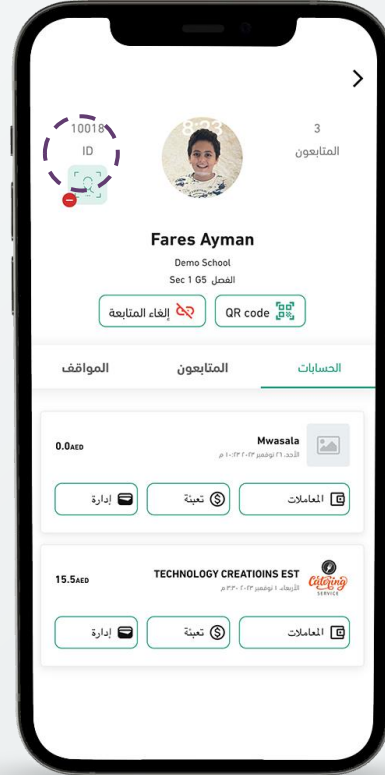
10018
ID

3
المتابعون

Fares Ayman
Demo School
الفصل Sec 1 G5

QR code
إلغاء المتابعة

الحسابات
المتابعون
المواقف

Mwasala
الأحد، ٢٦ نوفمبر ٢٠٢٣ ١٠:٣٢ م
0.0AED

المعاملات
تعبئة
إدارة

TECHNOLOGY CREATIOINS EST
الأربعاء، ١ نوفمبر ٢٠٢٣ ٣:٣٠ م
15.5AED
Catering SERVICE

المعاملات
تعبئة
إدارة